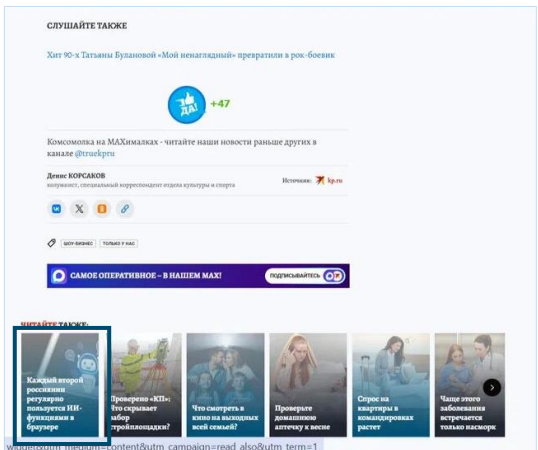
СЛУШАЙТЕ ТАКЖЕ

Хит 90-х Татьяны Булановой «Мой ненаглядный» превратили в рок-боевик

ДА!
+47

Комсомолка на МАХималках - читайте наши новости раньше других в канале @truekpru

Денис КОРСАКОВ
колумнист, специальный корреспондент отдела культуры и спорта

Источник: kp.ru

ШОУ-БИЗНЕС ТОЛЬКО У НАС

САМОЕ ОПЕРАТИВНОЕ – В НАШЕМ MAX! ПОДПИСЫВАЙТЕСЬ

ЧИТАЙТЕ ТАКЖЕ:

Каждый второй россиянин регулярно пользуется ИИ-функциями в браузере

Проверено «КП»: что скрывает забор стройплощадки?

Что смотреть в кино на выходных всей семьей?

Проверьте домашнюю аптечку к весне

Спрос на квартиры в командировках растет

Чаще этого заболевания встречается только насморк

widget&utm_medium=content&utm_campaign=read_also&utm_term=1